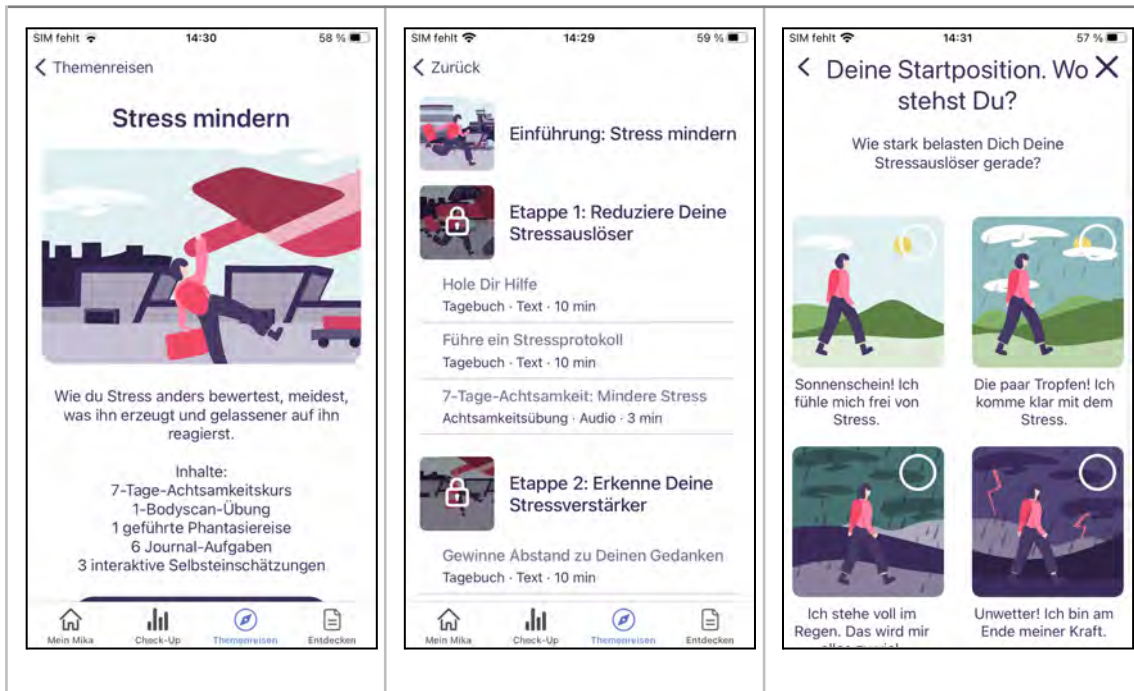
SIM fehlt 14:30 58 %

< Themenreisen

Stress mindern

Wie du Stress anders bewertest, meidest, was ihn erzeugt und gelassener auf ihn reagierst.

Inhalte:
7-Tage-Achtsamkeitskurs
1-Bodyscan-Übung
1 geführte Phantasiereise
6 Journal-Aufgaben
3 interaktive Selbsteinschätzungen

Mein Mika Check-Up Themenreisen Entdecken

SIM fehlt 14:29 59 %

< Zurück

Einführung: Stress mindern

Etappe 1: Reduziere Deine Stressauslöser

Hole Dir Hilfe
Tagebuch · Text · 10 min

Führe ein Stressprotokoll
Tagebuch · Text · 10 min

7-Tage-Achtsamkeit: Mindere Stress
Achtsamkeitsübung · Audio · 3 min

Etappe 2: Erkenne Deine Stressverstärker

Gewinne Abstand zu Deinen Gedanken
Tagebuch · Text · 10 min

Mein Mika Check-Up Themenreisen Entdecken

SIM fehlt 14:31 57 %

< Deine Startposition. Wo stehst Du? ✕

Wie stark belasten Dich Deine Stressauslöser gerade?

Sonnenschein! Ich fühle mich frei von Stress.

Die paar Tropfen! Ich komme klar mit dem Stress.

Ich stehe voll im Regen. Das wird mir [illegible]

Unwetter! Ich bin am Ende meiner Kraft.